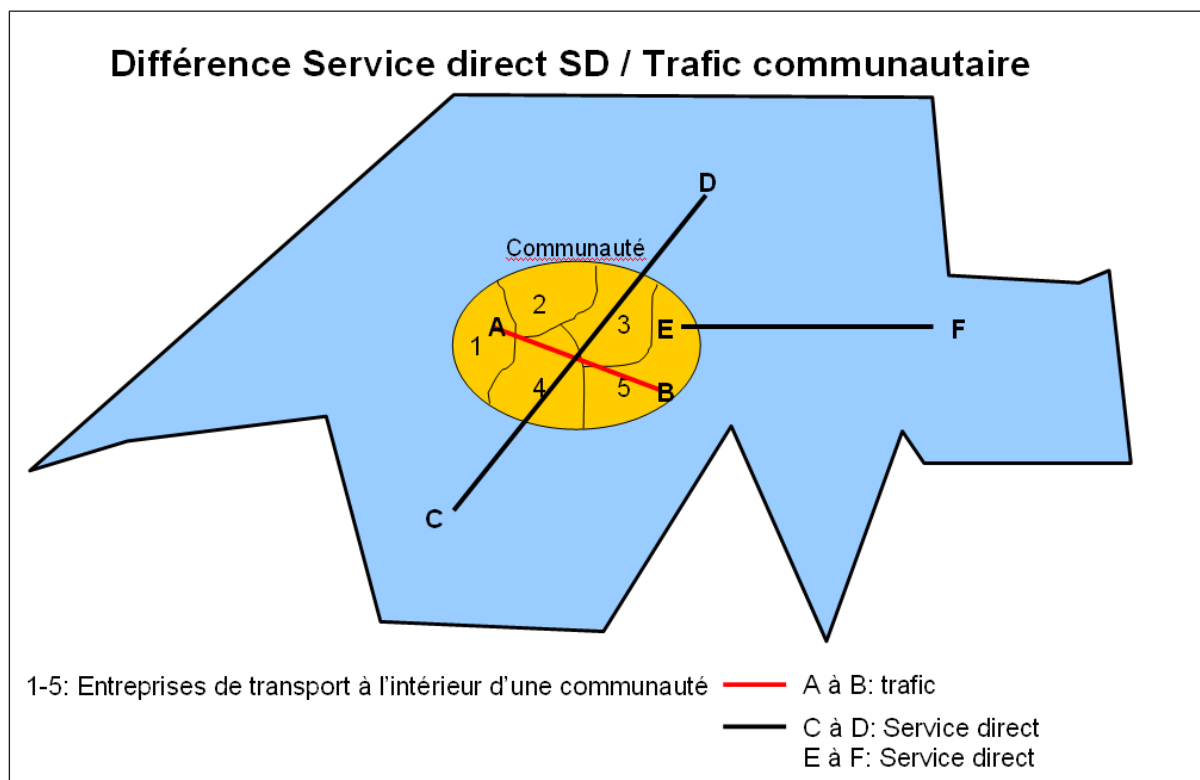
Différence Service direct SD / Trafic communautaire

D

Communauté

2

A

3

E

F

1

4

5

B

C

1-5: Entreprises de transport à l'intérieur d'une communauté

A à B: trafic

C à D: Service direct
E à F: Service direct